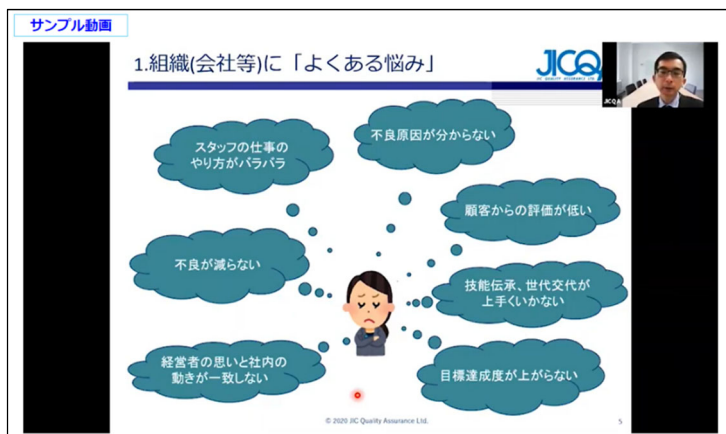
サンプル動画

1.組織(会社等)に「よくある悩み」

JICQ

JIC QUALITY ASSURANCE LTD.

JICQ A

スタッフの仕事のやり方がバラバラ

不良原因が分からない

顧客からの評価が低い

不良が減らない

技能伝承、世代交代が上手くいかない

経営者の思いと社内の動きが一致しない

目標達成度が上がらない

© 2020 JIC Quality Assurance Ltd.

5